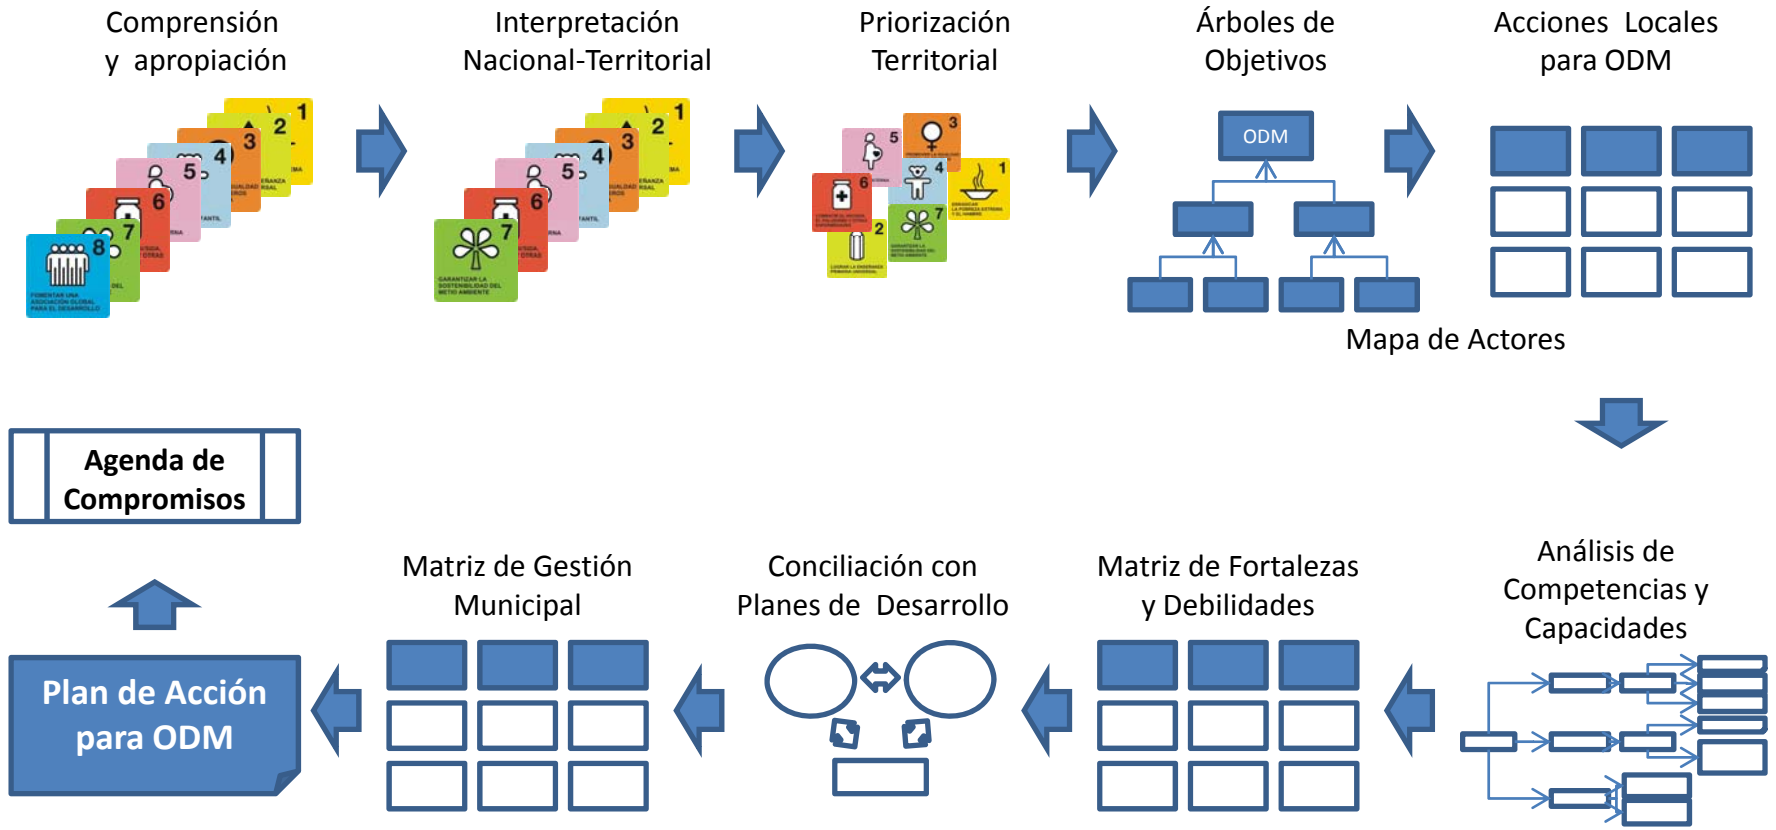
Comprensión y apropiación

Interpretación Nacional-Territorial

Priorización Territorial

Árboles de Objetivos

ODM

Acciones Locales para ODM

Mapa de Actores

Agenda de Compromisos

Matriz de Gestión Municipal

Conciliación con Planes de Desarrollo

Matriz de Fortalezas y Debilidades

Análisis de Competencias y Capacidades

Plan de Acción para ODM